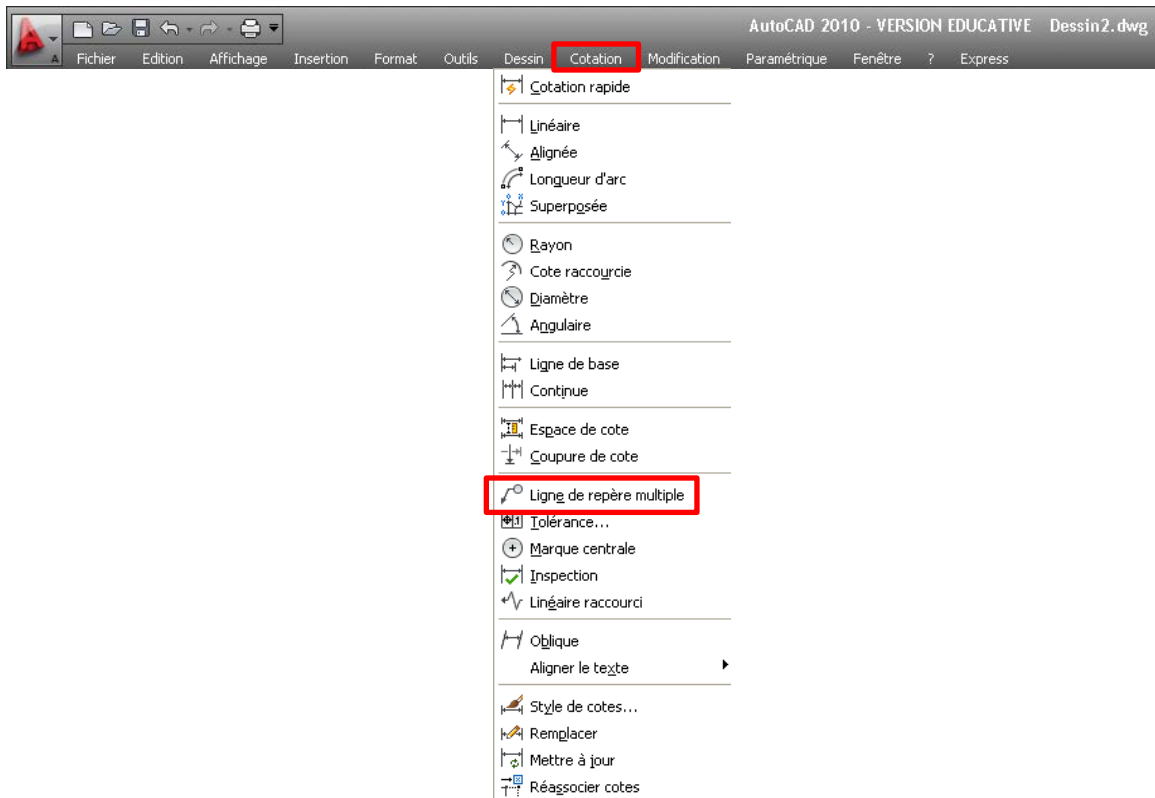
AutoCAD 2010 - VERSION EDUCATIVE Dessin2.dwg

A Fichier Edition Affichage Insertion Format Outils Dessin Cotation Modification Paramétrique Fenêtre ? Express

Cotation rapide

Linéaire
Alignée
Longueur d'arc
Superposée

Rayon
Cote raccourcie
Diamètre
Angulaire

Ligne de base
Continue

Espace de cote
Coupure de cote

Ligne de repère multiple
Tolérance...
Marque centrale
Inspection
Linéaire raccourci

Oblique
Aligner le texte

Style de cotes...
Remplacer
Mettre à jour
Réassocier cotes